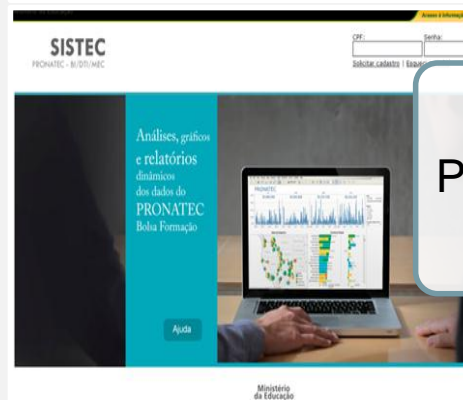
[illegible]

Acesso à Informação

SISTEC
PRONATEC - BI/DTI/MEC

CPF:
Senha:
Solicitar cadastro | Esque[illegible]

P

Análises, gráficos e relatórios dinâmicos dos dados do PRONATEC Bolsa Formação

PRONATEC

Ajuda

Ministério da Educação